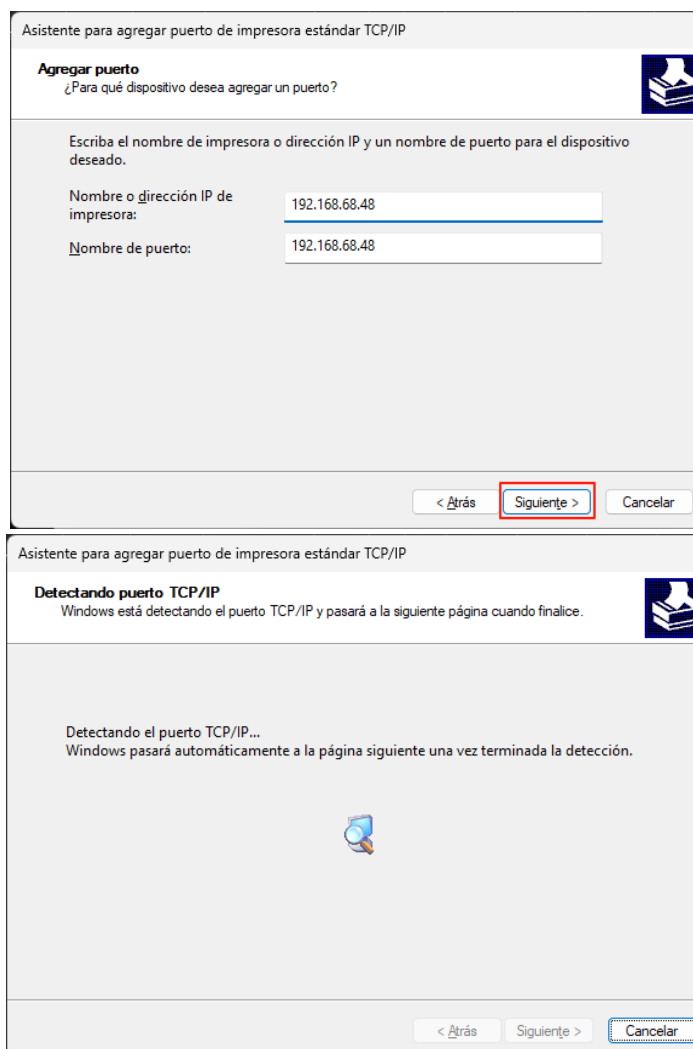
Asistente para agregar puerto de impresora estándar TCP/IP

Agregar puerto
¿Para qué dispositivo desea agregar un puerto?

Escriba el nombre de impresora o dirección IP y un nombre de puerto para el dispositivo deseado.

Nombre o dirección IP de impresora: 192.168.68.48

Nombre de puerto: 192.168.68.48

< Atrás   Siguiente >   Cancelar

Asistente para agregar puerto de impresora estándar TCP/IP

Detectando puerto TCP/IP
Windows está detectando el puerto TCP/IP y pasará a la siguiente página cuando finalice.

Detectando el puerto TCP/IP...
Windows pasará automáticamente a la página siguiente una vez terminada la detección.

< Atrás   Siguiente >   Cancelar